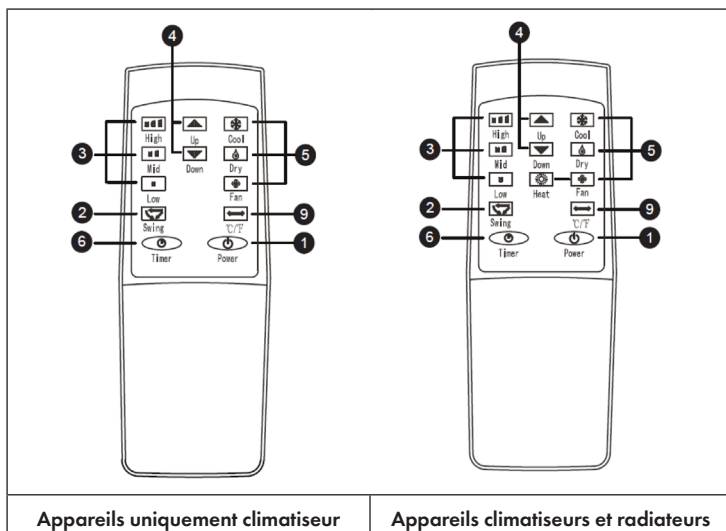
4
High
Up
Cool
3
5
Mid
Down
Dry
Low
Fan
2
Swing
9
6
Timer
Power
1

4
High
Up
Cool
3
5
Mid
Down
Dry
Low
Heat
Fan
2
Swing
°C/F
9
6
Timer
Power
1

| Appareils uniquement climatiseur | Appareils climatiseurs et radiateurs |